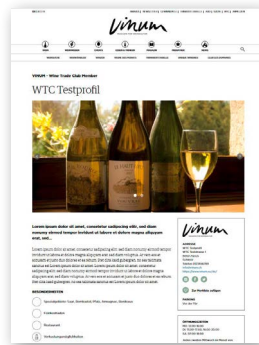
Vinum

VINUM - Wine Trade Club Member

WTC Testprofil

Lorem ipsum dolor sit amet, consetetur sadipscing elitr, sed diam nonumy eirmod tempor invidunt ut labore et dolore magna aliquyam erat, sed...

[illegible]

Vinum

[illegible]